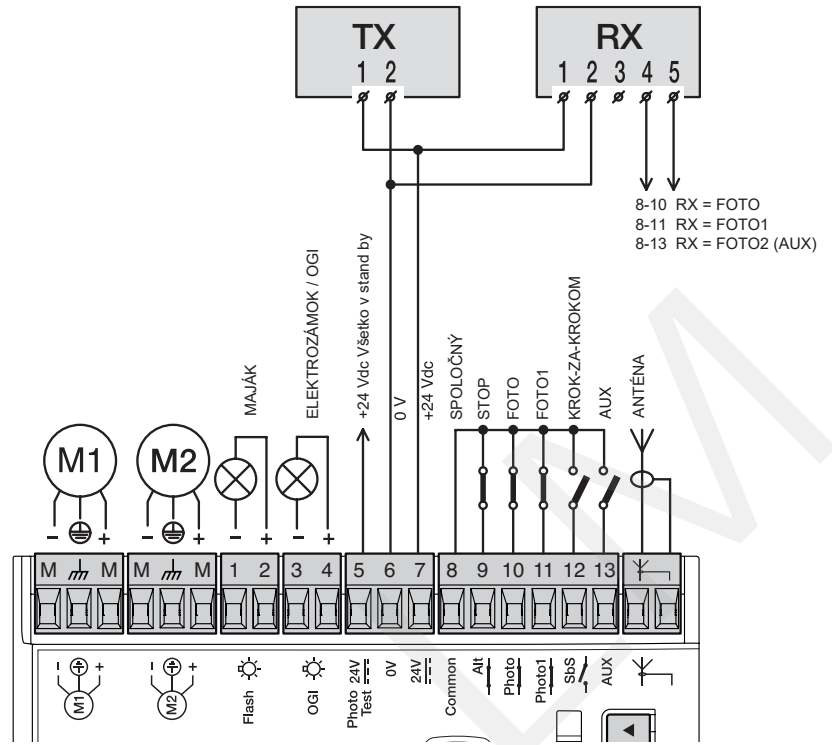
TX
1 2

RX
1 2 3 4 5

8-10 RX = FOTO
8-11 RX = FOTO1
8-13 RX = FOTO2 (AUX)

M1
M2
MAJÁK
ELEKTROZÁMOK / OGI
+24 Vdc Všetko v stand by
0 V
+24 Vdc
SPOLOČNÝ
STOP
FOTO
FOTO1
KROK-ZA-KROKOM
AUX
ANTÉNA

M M M M 1 2 3 4 5 6 7 8 9 10 11 12 13

M1
M2
Flash
OGI
Photo Test 24V
0V
24V
Common
Alt
Photo
Photo1
SbS
AUX